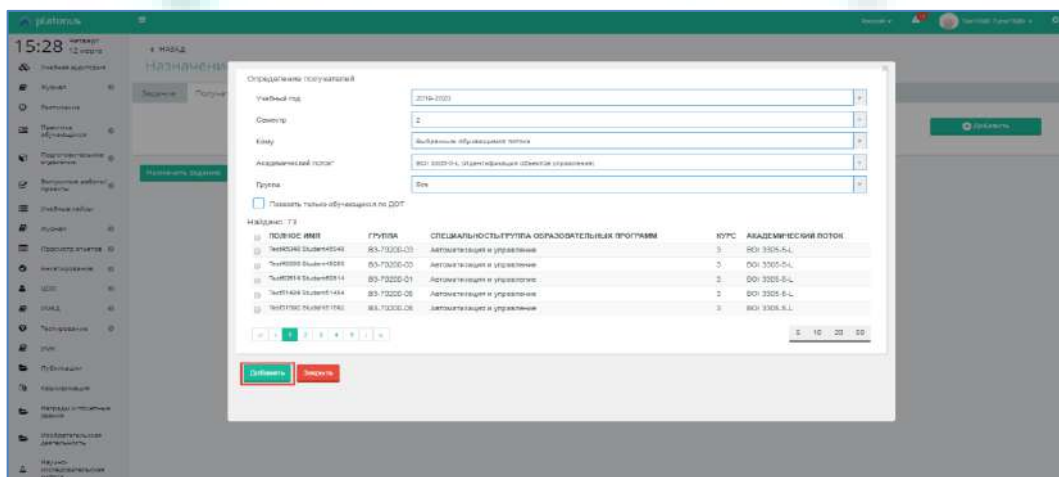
platonus

15:28 четверг 12 марта

Учебная ведомость
Журнал
Портфолио
Практика обучающихся
Подготовка/защита курсовых
Выпускные работы/проекты
Учебные табели
Журнал
Просмотр ответов
Анкетирование
ЦОС
ИУП
Тестирование
ЭУМ
Публикации
Квалификации
Награды и поощрения
Изобретательская деятельность
Научно-исследовательская работа

‹ НАЗАД
Назначени

Задание Получ

Назначить задание

Добавить

Определение получателей

Учебный год 2019-2020
Семестр 2
Кому Выбранные обучающиеся потока
Академический поток* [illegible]
Группа Все

Показать только обучающихся по ДОТ

Найдено: 73

| ПОЛНОЕ ИМЯ | ГРУППА | СПЕЦИАЛЬНОСТЬ/ГРУППА ОБРАЗОВАТЕЛЬНЫХ ПРОГРАММ | КУРС | АКАДЕМИЧЕСКИЙ ПОТОК |
|---|---|---|---|---|
| Test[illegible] Student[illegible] | B3-7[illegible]-03 | Автоматизация и управление | 3 | ВОИ 3305-Б-L |
| Test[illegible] Student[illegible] | B3-7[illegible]-03 | Автоматизация и управление | 3 | ВОИ 3305-Б-L |
| Test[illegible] Student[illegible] | B3-7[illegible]-01 | Автоматизация и управление | 3 | ВОИ 3305-Б-L |
| Test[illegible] Student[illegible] | B3-7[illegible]-05 | Автоматизация и управление | 3 | ВОИ 3305-Б-L |
| Test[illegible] Student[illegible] | B3-7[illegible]-05 | Автоматизация и управление | 3 | ВОИ 3305-Б-L |

1 2 3 4 5
5 10 20 50

Добавить Закрыть